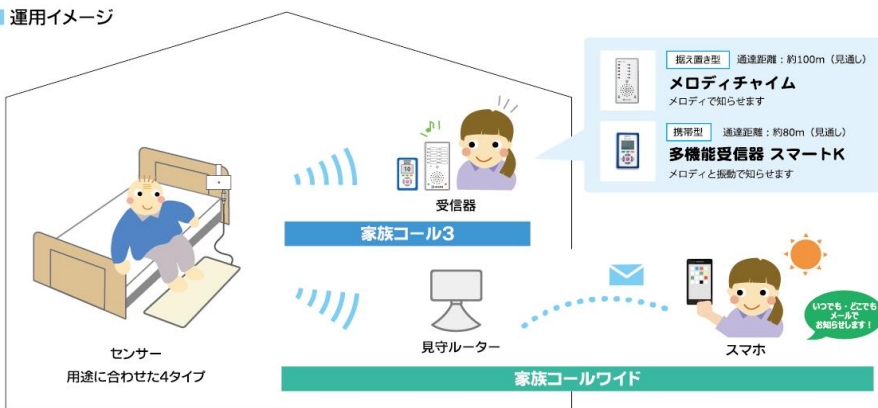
運用イメージ

据え置き型 通達距離：約100m（見通し）
メロディチャイム
メロディで知らせます

携帯型 通達距離：約80m（見通し）
多機能受信器 スマートK
メロディと振動で知らせます

受信器
家族コール3

センサー
用途に合わせた4タイプ

見守ルーター

スマホ

いつでも・どこでもメールでお知らせします！

家族コールワイド